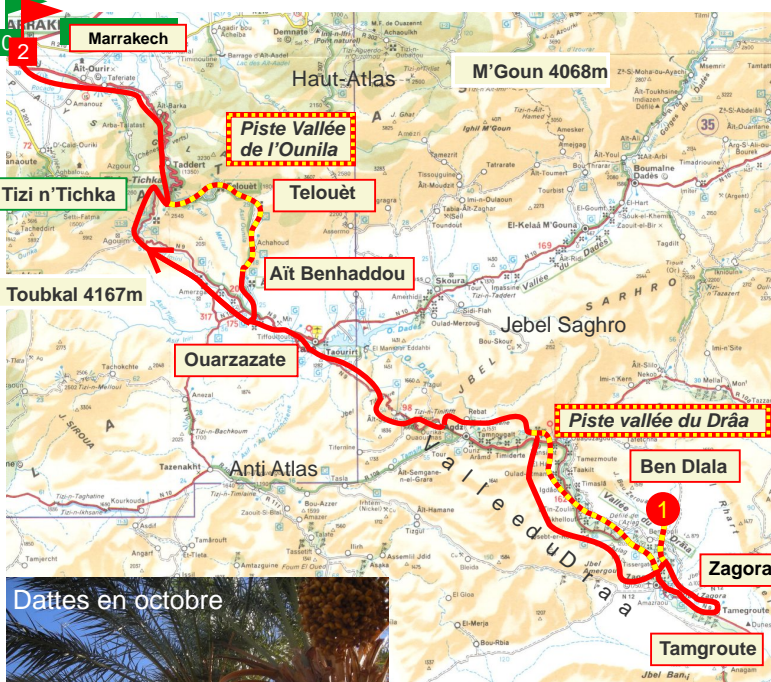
2

Marrakech

Haut-Atlas

M'Goun 4068m

Piste Vallée de l'Ounila

Tizi n'Tichka

Telouèt

Aït Benhaddou

Toubkal 4167m

Jebel Saghro

Ouarzazate

Piste vallée du Drâa

Ben Dlala

Anti Atlas

Vallée du Drâa

1

Zagora

Dattes en octobre

Tamgroute